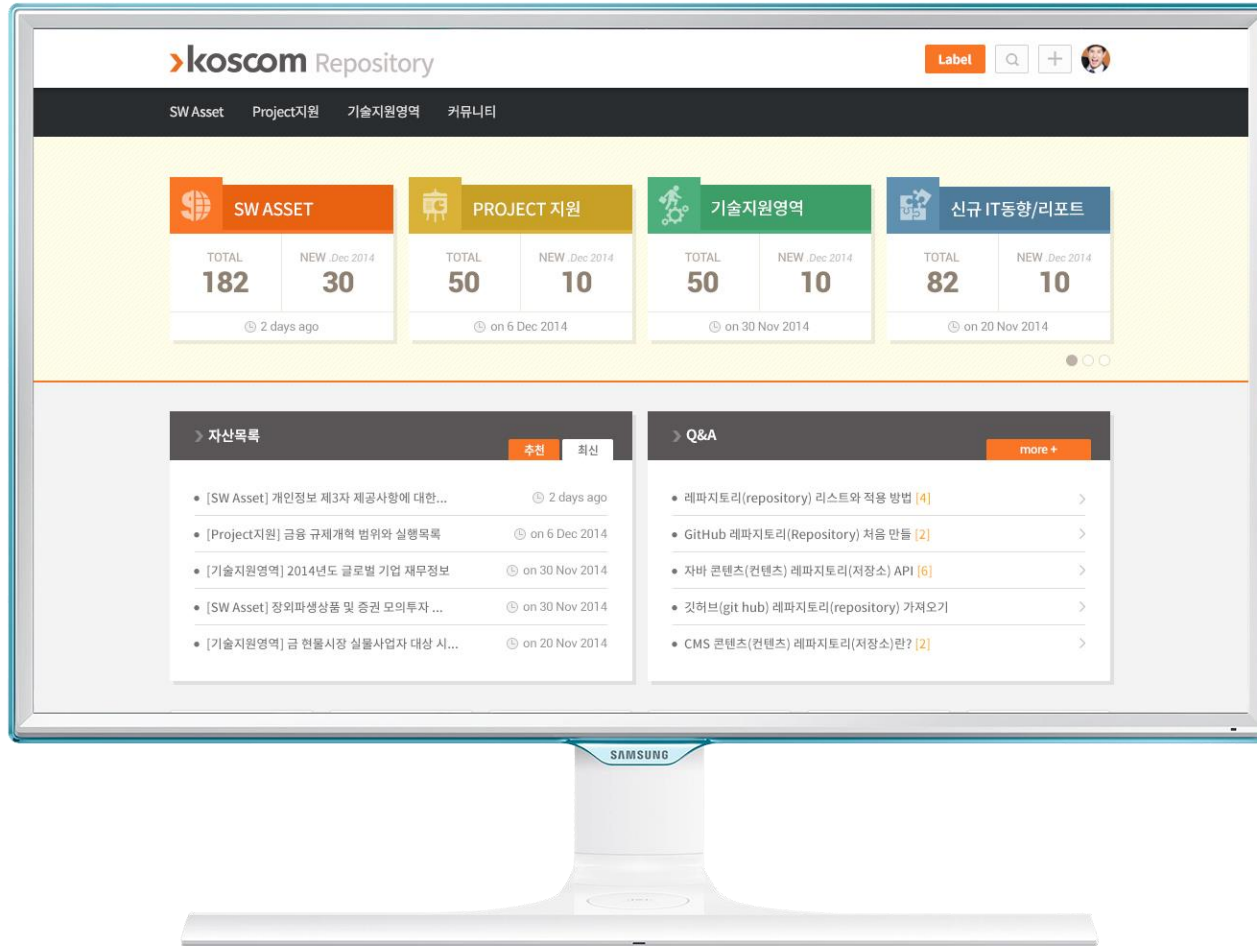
koscom Repository

Label

SW Asset   Project지원   기술지원영역   커뮤니티

SW ASSET
TOTAL 182
NEW .Dec 2014 30
2 days ago

PROJECT 지원
TOTAL 50
NEW .Dec 2014 10
on 6 Dec 2014

기술지원영역
TOTAL 50
NEW .Dec 2014 10
on 30 Nov 2014

신규 IT동향/리포트
TOTAL 82
NEW .Dec 2014 10
on 20 Nov 2014

자산목록
추천 최신

• [SW Asset] 개인정보 제3자 제공사항에 대한... 2 days ago
• [Project지원] 금융 규제개혁 범위와 실행목록 on 6 Dec 2014
• [기술지원영역] 2014년도 글로벌 기업 재무정보 on 30 Nov 2014
• [SW Asset] 장외파생상품 및 증권 모의투자 ... on 30 Nov 2014
• [기술지원영역] 금 현물시장 실물사업자 대상 시... on 20 Nov 2014

Q&A
more +

• 레파지토리(repository) 리스트와 적용 방법 [4]
• GitHub 레파지토리(Repository) 처음 만들 [2]
• 자바 콘텐츠(컨텐츠) 레파지토리(저장소) API [6]
• 깃허브(git hub) 레파지토리(repository) 가져오기
• CMS 콘텐츠(컨텐츠) 레파지토리(저장소)란? [2]

SAMSUNG